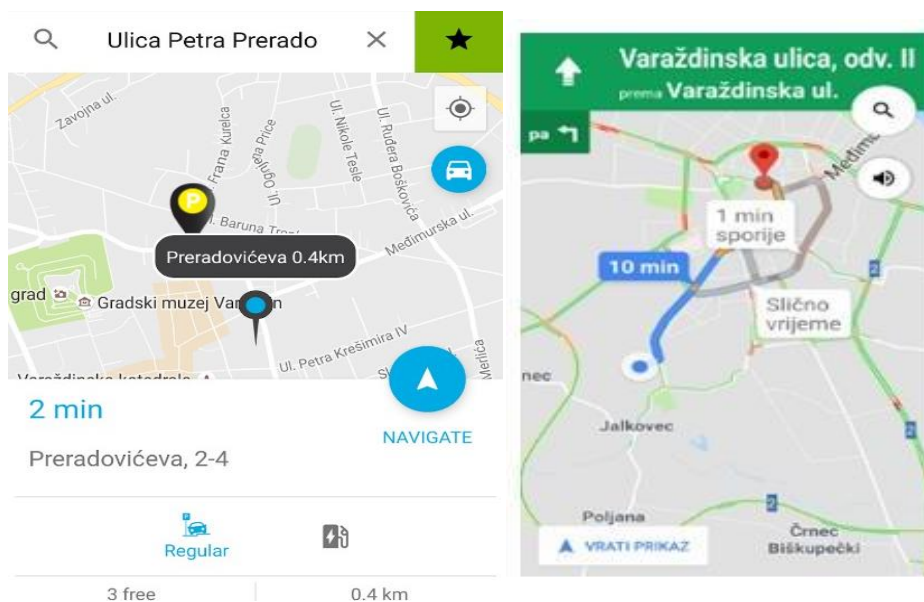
Ulica Petra Prerado

Zavojna ul.
Frana Kurelca
Ul. Ogrizovića Price
Ul. Nikole Tesle
Ul. Ruđera Boškovića
Ul. Baruna Tren
Međimurska ul.
Preradovićeva 0.4km
grad
Gradski muzej Var
Ul. Petra Krešimira IV
Merlića
Varaždinska katedrala

2 min
NAVIGATE
Preradovićeva, 2-4
Regular
3 free
0.4 km

Varaždinska ulica, odv. II
prema Varaždinska ul.
pa
1 min sporije
10 min
Slično vrijeme
Međim
Jalkovec
Poljana
Črnec Biškupečki
VRATI PRIKAZ